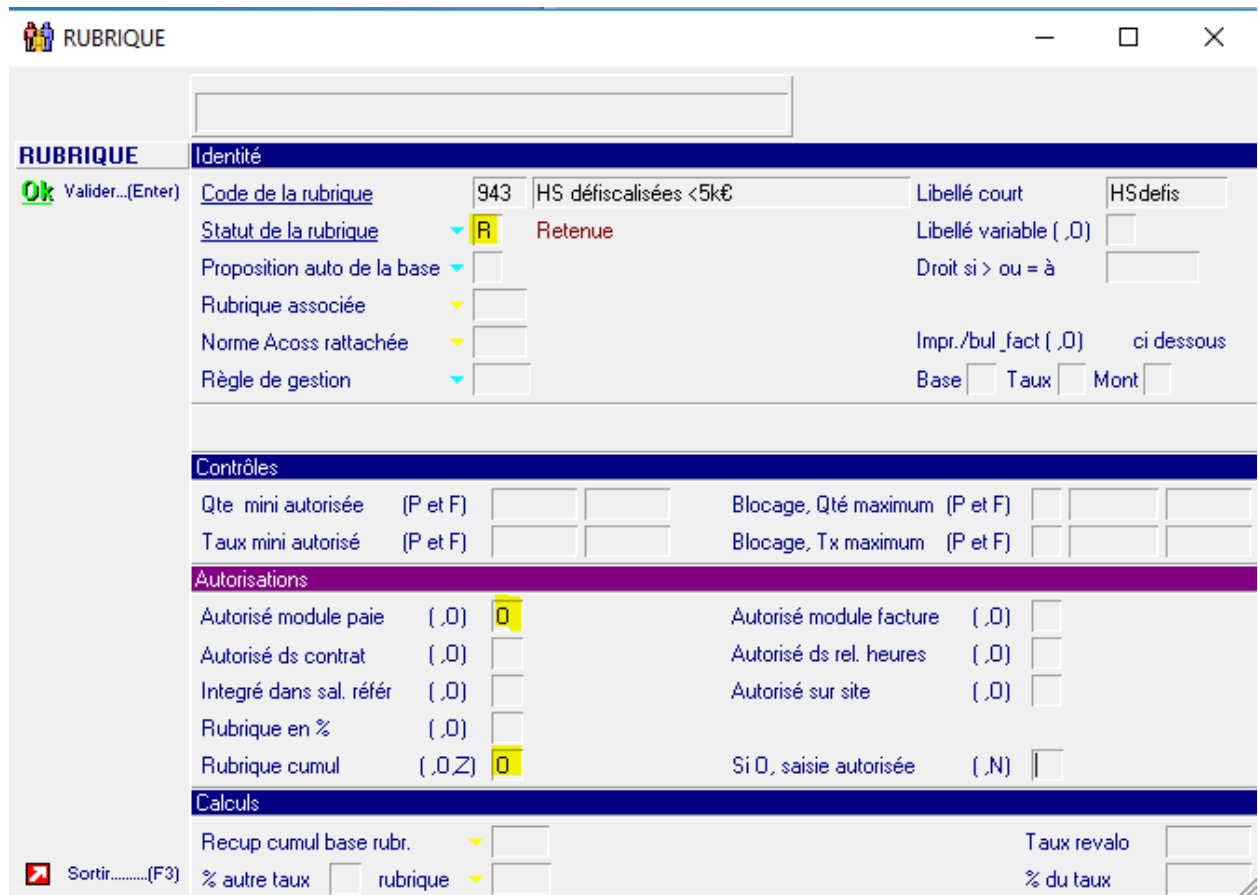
RUBRIQUE

RUBRIQUE
Ok Valider...(Enter)

Identité
Code de la rubrique 943 HS défiscalisées <5k€ Libellé court HSdefis
Statut de la rubrique R Retenue Libellé variable ( ,O)
Proposition auto de la base Droit si > ou = à
Rubrique associée
Norme Acoss rattachée Impr./bul_fact ( ,O) ci dessous
Règle de gestion Base Taux Mont

Contrôles
Qte mini autorisée (P et F) Blocage, Qté maximum (P et F)
Taux mini autorisé (P et F) Blocage, Tx maximum (P et F)

Autorisations
Autorisé module paie ( ,O) O Autorisé module facture ( ,O)
Autorisé ds contrat ( ,O) Autorisé ds rel. heures ( ,O)
Integré dans sal. référ ( ,O) Autorisé sur site ( ,O)
Rubrique en % ( ,O)
Rubrique cumul ( ,O,Z) O Si O, saisie autorisée ( ,N)

Calculs
Recup cumul base rubr. Taux revalo
% autre taux rubrique % du taux

Sortir..........(F3)